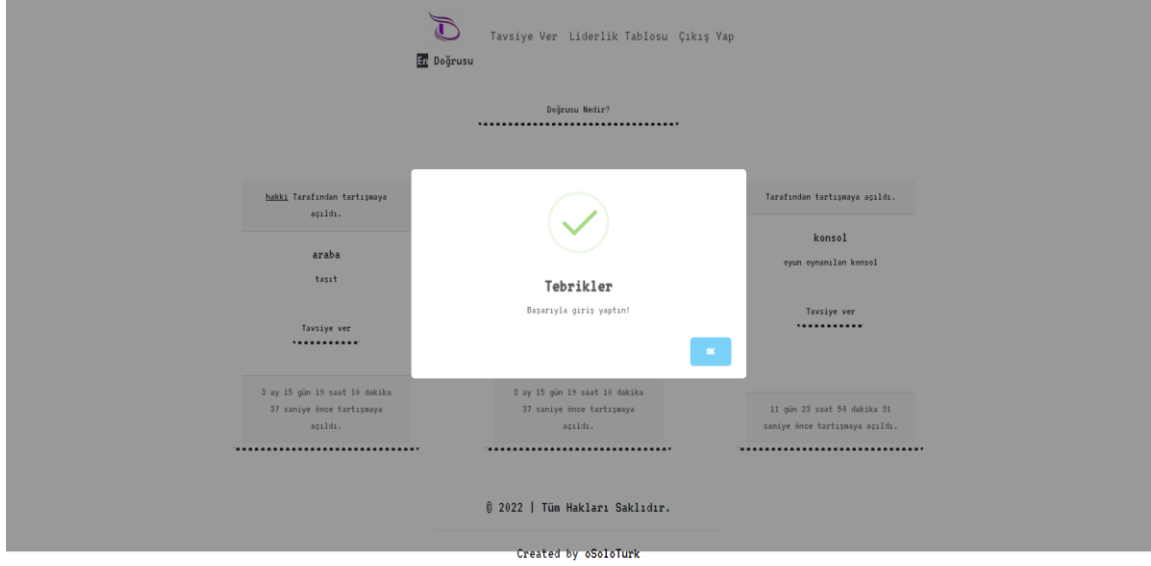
En Doğrusu

Tavsiye Ver Liderlik Tablosu Çıkış Yap

Doğrusu Nedir?

hakki Tarafından tartışmaya açıldı.

araba

taşıt

Tavsiye ver

Tarafından tartışmaya açıldı.

konsol

oyun oynanılan konsol

Tavsiye ver

Tebrikler

Başarıyla giriş yaptın!

OK

3 ay 15 gün 19 saat 10 dakika 37 saniye önce tartışmaya açıldı.

3 ay 15 gün 19 saat 10 dakika 37 saniye önce tartışmaya açıldı.

11 gün 23 saat 54 dakika 31 saniye önce tartışmaya açıldı.

© 2022 | Tüm Hakları Saklıdır.

Created by oSoloTurk